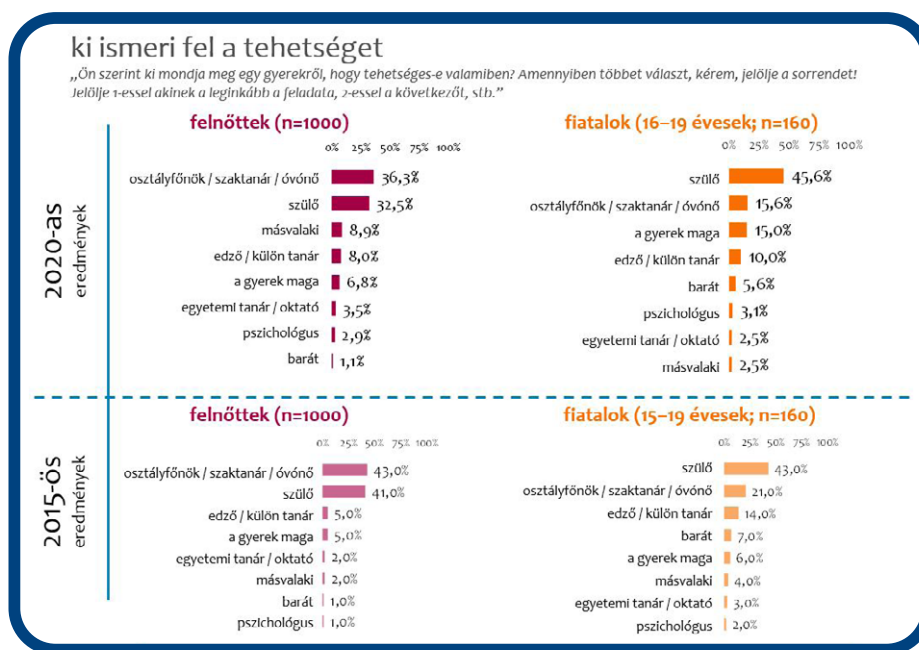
ki ismeri fel a tehetséget

„Ön szerint ki mondja meg egy gyerekről, hogy tehetséges-e valamiben? Amennyiben többet választ, kérem, jelölje a sorrendet! Jelölje 1-essel akinek a leginkább a feladata, 2-essel a következőt, stb.”

2020-as eredmények

felnőttek (n=1000)

0% 25% 50% 75% 100%

| | |
|---|---|
| osztályfőnök / szaktanár / óvónő | 36,3% |
| szülő | 32,5% |
| másvalaki | 8,9% |
| edző / külön tanár | 8,0% |
| a gyerek maga | 6,8% |
| egyetemi tanár / oktató | 3,5% |
| pszichológus | 2,9% |
| barát | 1,1% |

fiatalok (16–19 évesek; n=160)

0% 25% 50% 75% 100%

| | |
|---|---|
| szülő | 45,6% |
| osztályfőnök / szaktanár / óvónő | 15,6% |
| a gyerek maga | 15,0% |
| edző / külön tanár | 10,0% |
| barát | 5,6% |
| pszichológus | 3,1% |
| egyetemi tanár / oktató | 2,5% |
| másvalaki | 2,5% |

2015-ös eredmények

felnőttek (n=1000)

0% 25% 50% 75% 100%

| | |
|---|---|
| osztályfőnök / szaktanár / óvónő | 43,0% |
| szülő | 41,0% |
| edző / külön tanár | 5,0% |
| a gyerek maga | 5,0% |
| egyetemi tanár / oktató | 2,0% |
| másvalaki | 2,0% |
| barát | 1,0% |
| pszichológus | 1,0% |

fiatalok (15–19 évesek; n=160)

0% 25% 50% 75% 100%

| | |
|---|---|
| szülő | 43,0% |
| osztályfőnök / szaktanár / óvónő | 21,0% |
| edző / külön tanár | 14,0% |
| barát | 7,0% |
| a gyerek maga | 6,0% |
| másvalaki | 4,0% |
| egyetemi tanár / oktató | 3,0% |
| pszichológus | 2,0% |